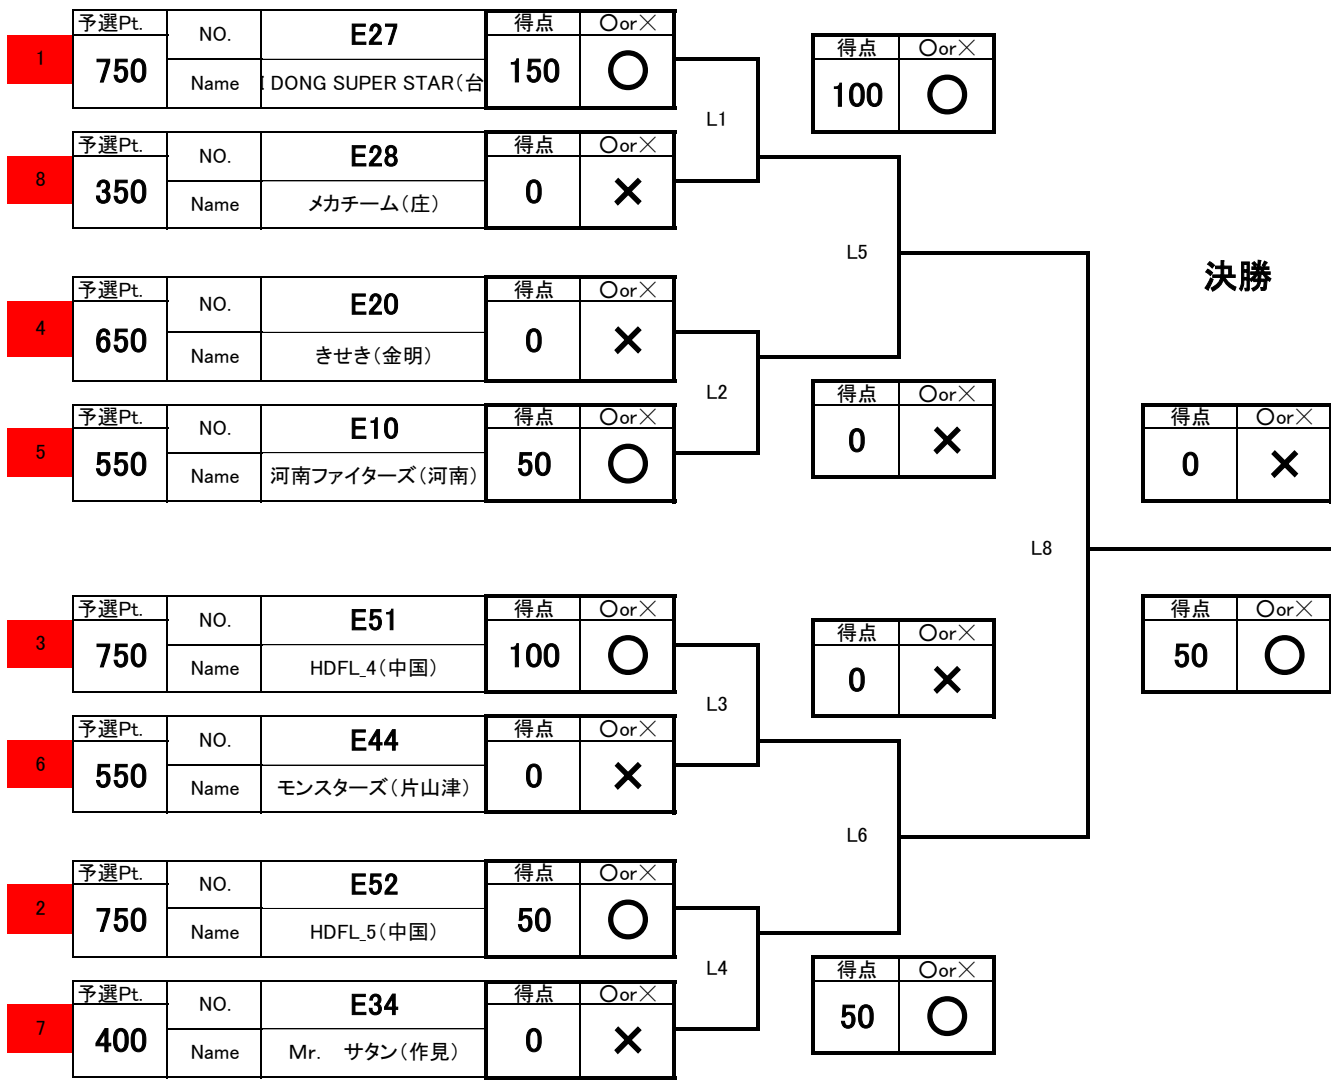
1
予選Pt.
750
NO.
E27
Name
I DONG SUPER STAR(台
得点
150
○or×
○

8
予選Pt.
350
NO.
E28
Name
メカチーム(庄)
得点
0
○or×
×

L1

得点
100
○or×
○

L5

決勝

4
予選Pt.
650
NO.
E20
Name
きせき(金明)
得点
0
○or×
×

L2

5
予選Pt.
550
NO.
E10
Name
河南ファイターズ(河南)
得点
50
○or×
○

得点
0
○or×
×

得点
0
○or×
×

L8

3
予選Pt.
750
NO.
E51
Name
HDFL_4(中国)
得点
100
○or×
○

得点
50
○or×
○

得点
0
○or×
×

L3

6
予選Pt.
550
NO.
E44
Name
モンスターズ(片山津)
得点
0
○or×
×

L6

2
予選Pt.
750
NO.
E52
Name
HDFL_5(中国)
得点
50
○or×
○

L4

得点
50
○or×
○

7
予選Pt.
400
NO.
E34
Name
Mr. サタン(作見)
得点
0
○or×
×